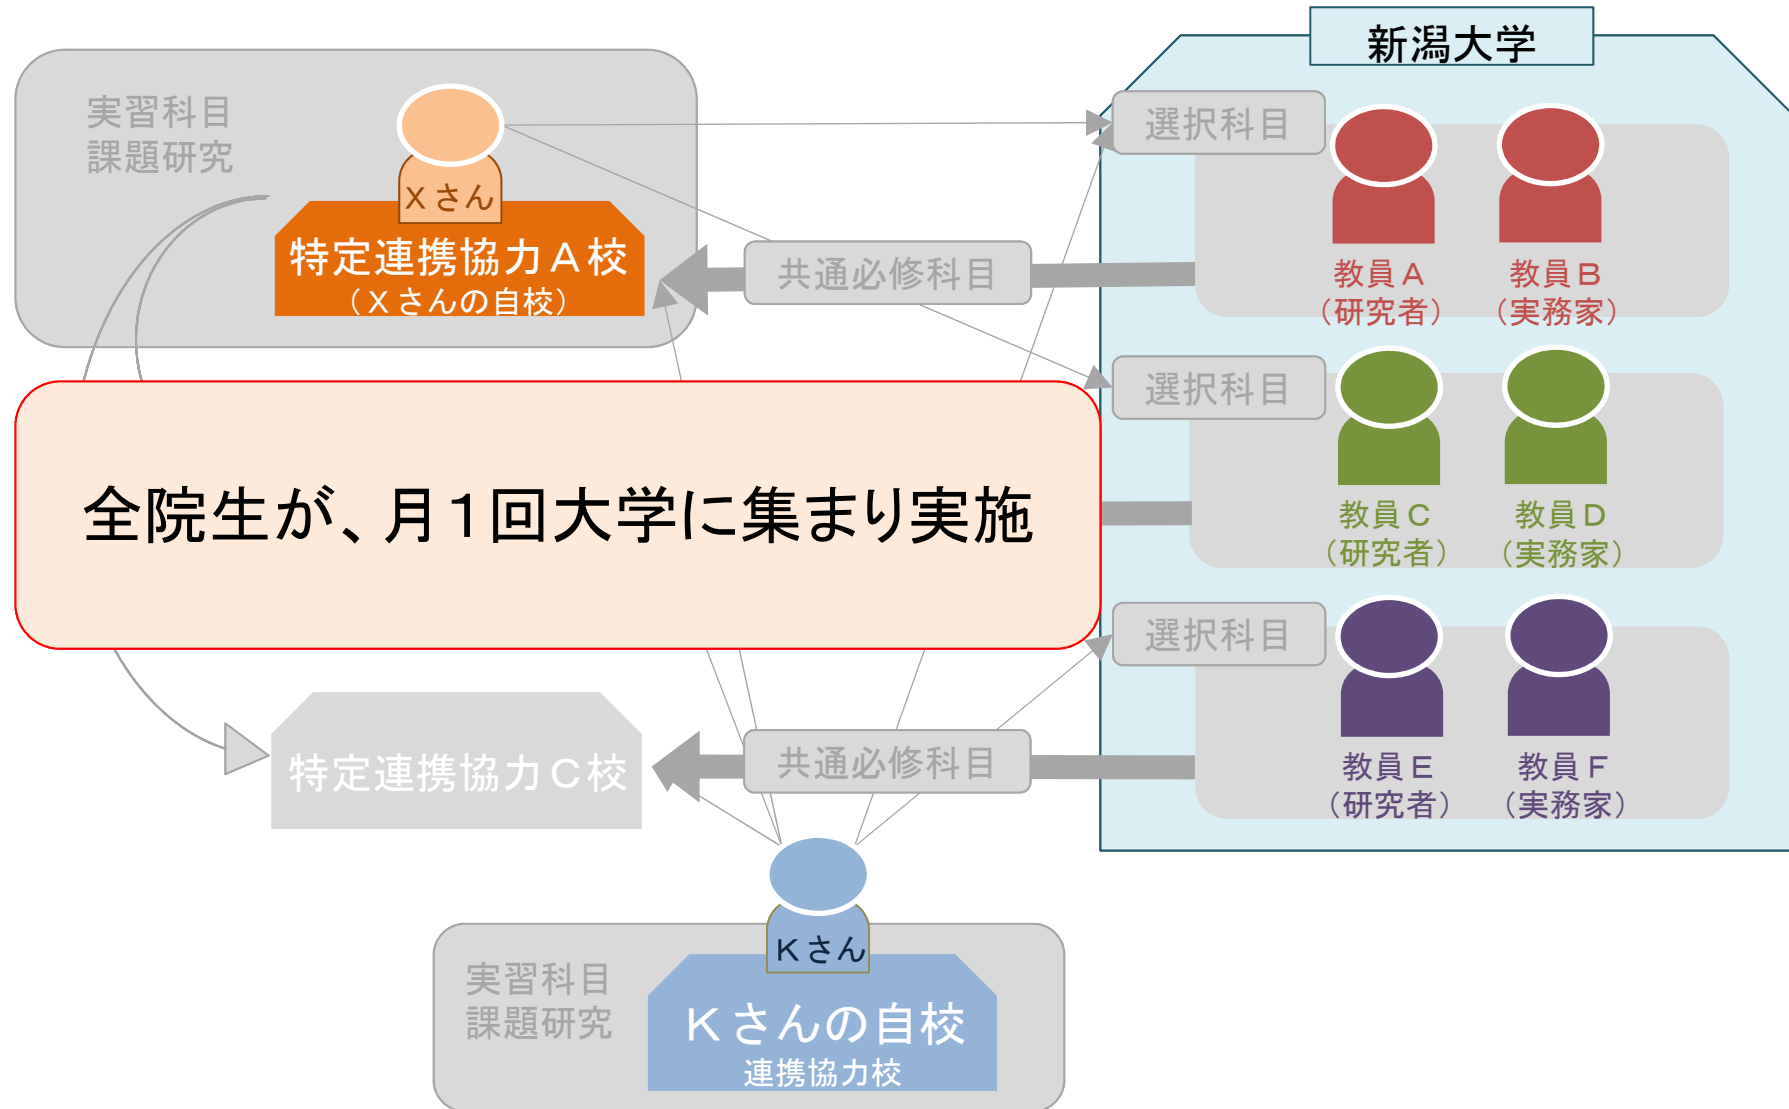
新潟大学

実習科目
課題研究

Xさん

特定連携協力A校
（Xさんの自校）

選択科目

共通必修科目

教員A
（研究者）

教員B
（実務家）

選択科目

全院生が、月1回大学に集まり実施

教員C
（研究者）

教員D
（実務家）

選択科目

特定連携協力C校

共通必修科目

教員E
（研究者）

教員F
（実務家）

Kさん

実習科目
課題研究

Kさんの自校
連携協力校